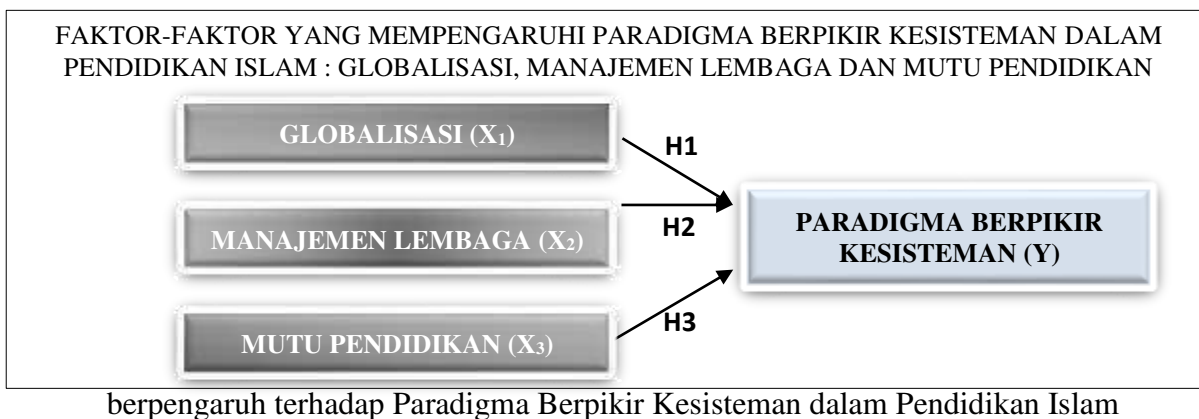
FAKTOR-FAKTOR YANG MEMPENGARUHI PARADIGMA BERPIKIR KESISTEMAN DALAM PENDIDIKAN ISLAM : GLOBALISASI, MANAJEMEN LEMBAGA DAN MUTU PENDIDIKAN

GLOBALISASI ($X_1$)

H1

MANAJEMEN LEMBAGA ($X_2$)

H2

PARADIGMA BERPIKIR KESISTEMAN (Y)

H3

MUTU PENDIDIKAN ($X_3$)

berpengaruh terhadap Paradigma Berpikir Kesisteman dalam Pendidikan Islam